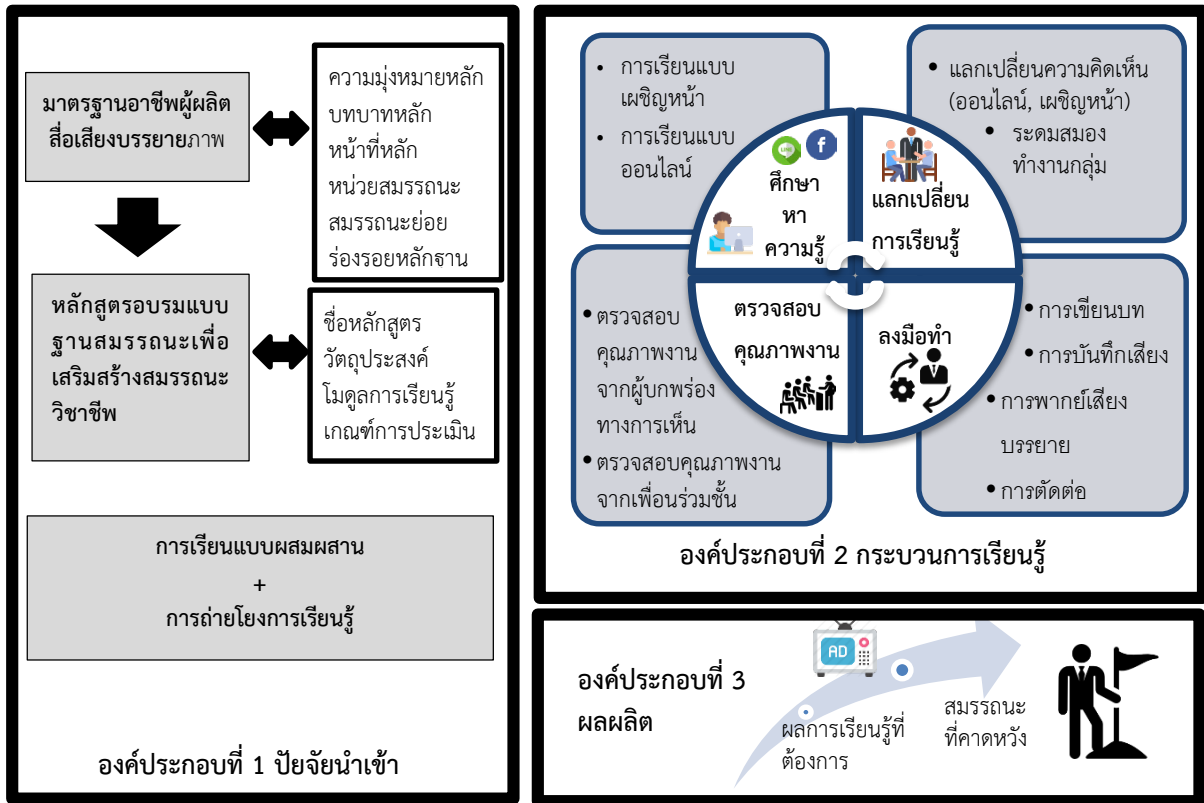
มาตรฐานอาชีพผู้ผลิตสื่อเสียงบรรยายภาพ

ความมุ่งหมายหลัก
บทบาทหลัก
หน้าที่หลัก
หน่วยสมรรถนะ
สมรรถนะย่อย
ร่องรอยหลักฐาน

หลักสูตรอบรมแบบฐานสมรรถนะเพื่อเสริมสร้างสมรรถนะวิชาชีพ

ชื่อหลักสูตร
วัตถุประสงค์
โมดูลการเรียนรู้
เกณฑ์การประเมิน

การเรียนแบบผสมผสาน
+
การถ่ายโยงการเรียนรู้

องค์ประกอบที่ 1 ปัยจัยนำเข้า

• การเรียนแบบเผชิญหน้า
• การเรียนแบบออนไลน์

• แลกเปลี่ยนความคิดเห็น (ออนไลน์, เผชิญหน้า)
• ระดมสมอง ทำงานกลุ่ม

ศึกษาหาความรู้

แลกเปลี่ยนการเรียนรู้

ตรวจสอบคุณภาพงาน

ลงมือทำ

• ตรวจสอบคุณภาพงานจากผู้ปกพร่องทางการเห็น
• ตรวจสอบคุณภาพงานจากเพื่อนร่วมชั้น

• การเขียนบท
• การบันทึกเสียง
• การพากย์เสียงบรรยาย
• การตัดต่อ

องค์ประกอบที่ 2 กระบวนการเรียนรู้

องค์ประกอบที่ 3 ผลผลิต

AD

ผลการเรียนรู้ที่ต้องการ

สมรรถนะที่คาดหวัง